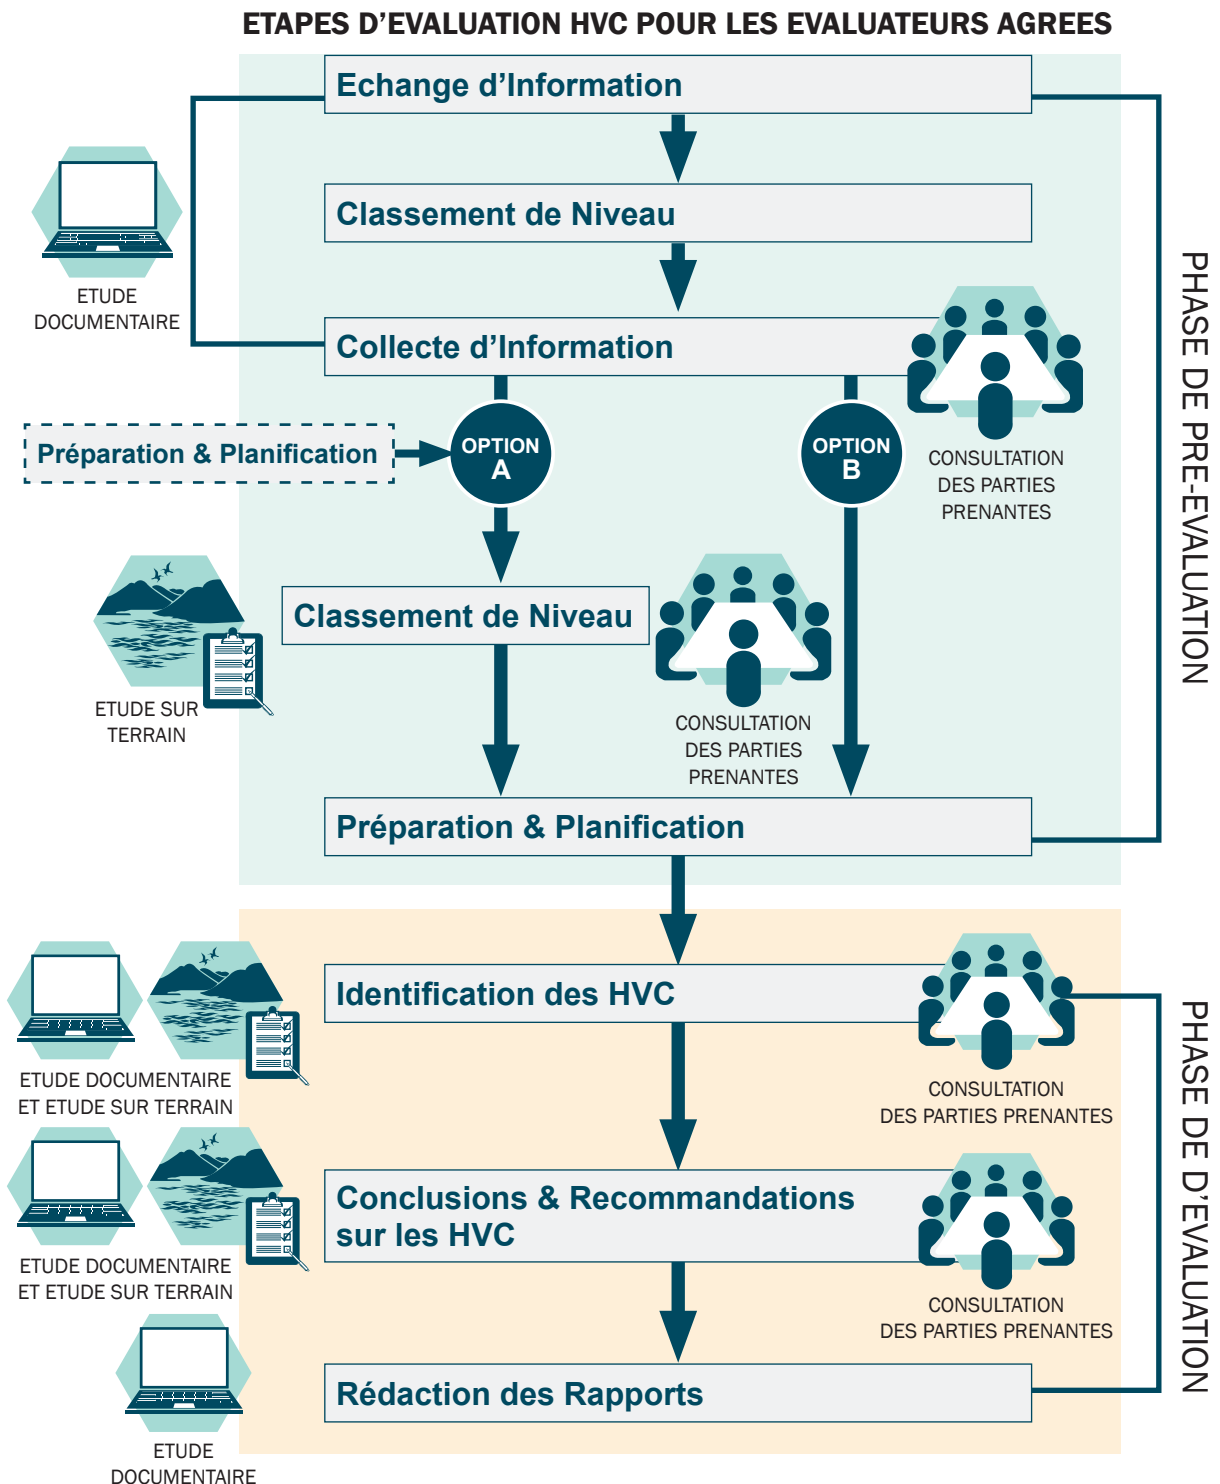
ETAPES D'EVALUATION HVC POUR LES EVALUATEURS AGREES

Echange d'Information

Classement de Niveau

ETUDE DOCUMENTAIRE

Collecte d'Information

CONSULTATION DES PARTIES PRENANTES

Préparation & Planification

OPTION A

OPTION B

ETUDE SUR TERRAIN

Classement de Niveau

CONSULTATION DES PARTIES PRENANTES

Préparation & Planification

PHASE DE PRE-EVALUATION

Identification des HVC

ETUDE DOCUMENTAIRE ET ETUDE SUR TERRAIN

CONSULTATION DES PARTIES PRENANTES

Conclusions & Recommandations sur les HVC

ETUDE DOCUMENTAIRE ET ETUDE SUR TERRAIN

CONSULTATION DES PARTIES PRENANTES

Rédaction des Rapports

ETUDE DOCUMENTAIRE

PHASE DE D'EVALUATION